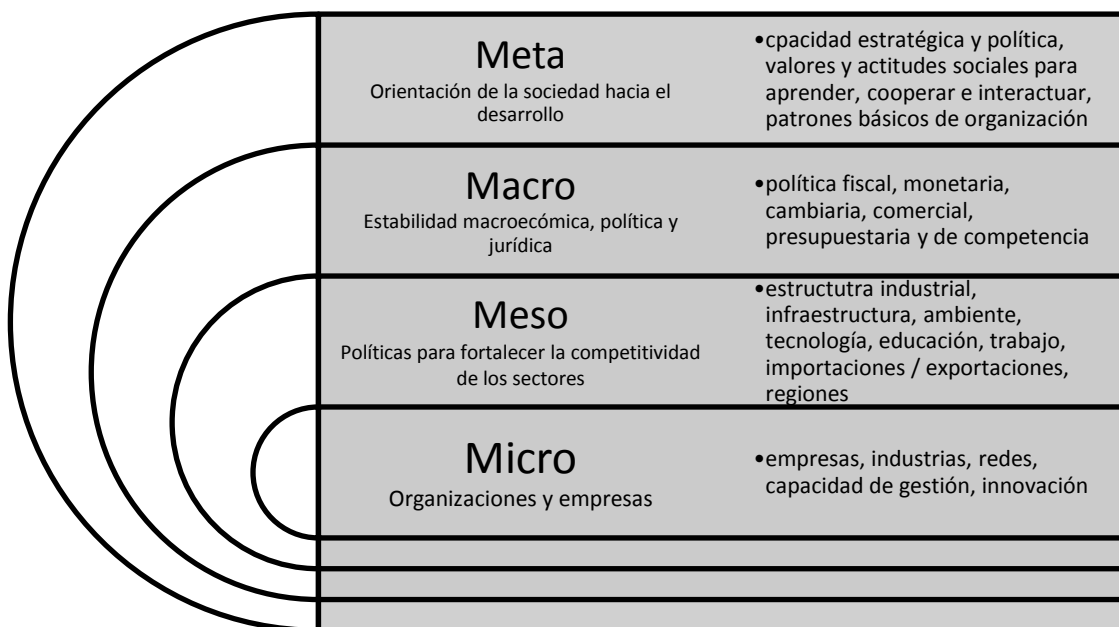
Meta
Orientación de la sociedad hacia el desarrollo

•cpacidad estratégica y política, valores y actitudes sociales para aprender, cooperar e interactuar, patrones básicos de organización

Macro
Estabilidad macroecómica, política y jurídica

•política fiscal, monetaria, cambiaria, comercial, presupuestaria y de competencia

Meso
Políticas para fortalecer la competitividad de los sectores

•estructutra industrial, infraestructura, ambiente, tecnología, educación, trabajo, importaciones / exportaciones, regiones

Micro
Organizaciones y empresas

•empresas, industrias, redes, capacidad de gestión, innovación